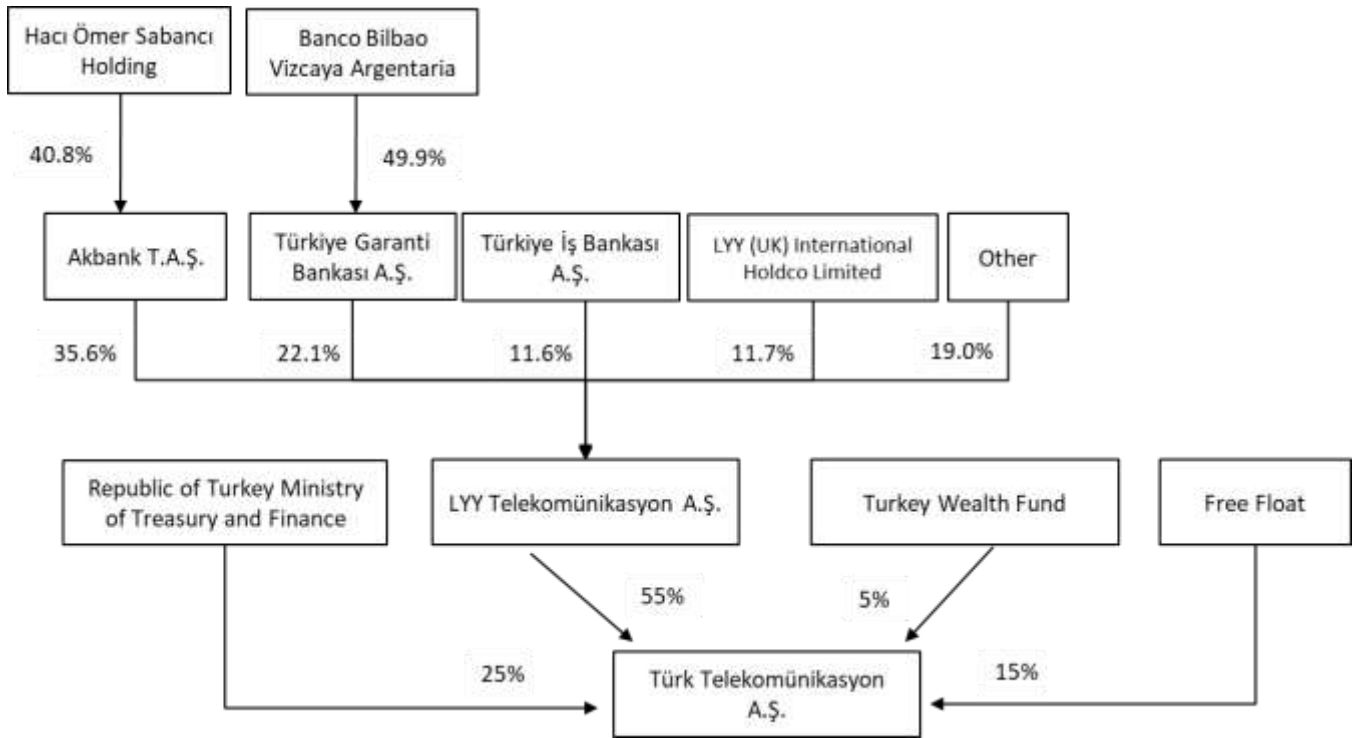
Hacı Ömer Sabancı Holding

Banco Bilbao Vizcaya Argentaria

40.8%

49.9%

Akbank T.A.Ş.

Türkiye Garanti Bankası A.Ş.

Türkiye İş Bankası A.Ş.

LYY (UK) International Holdco Limited

Other

35.6%

22.1%

11.6%

11.7%

19.0%

Republic of Turkey Ministry of Treasury and Finance

LYY Telekomünikasyon A.Ş.

Turkey Wealth Fund

Free Float

55%

5%

25%

Türk Telekomünikasyon A.Ş.

15%